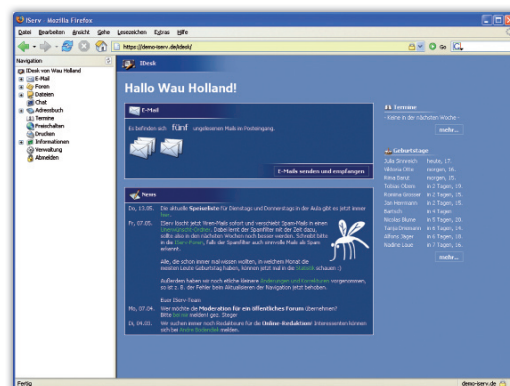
IServ - Mozilla Firefox

Datei Bearbeiten Ansicht Gehe Lesezeichen Extras Hilfe

https://demo-iserv.de/idesk/

Go

Navigation
IDesk von Wau Holland
E-Mail
Foren
Dateien
Chat
Adressbuch
Termine
Pinnwand
Drucken
Informationen
Verwaltung
Abmelden

IDesk

Hallo Wau Holland!

E-Mail

Es befinden sich fünf ungelesene Mails im Posteingang.

E-Mails senden und empfangen

News

Do, 13.05. Die aktuelle Speisekarte für Dienstag und Donnerstag in der Aula gibt es jetzt immer hier.

Fr, 07.05. Iserv lernt jetzt Viren-Mails sofort und verschiebt Spam-Mails in einen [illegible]-Ordner. Dabei lernt der Spamfilter mit der Zeit dazu, sollte also in den nächsten Wochen noch besser werden. Schreibt bitte in die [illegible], falls der Spamfilter auch sinnvolle Mails als Spam erkennt.

Alle, die schon immer mal wissen wollten, in welchem Monat die meisten Leute Geburtstag haben, können jetzt mal in die Statistik schauen :)

Außerdem haben wir noch etliche kleinere Änderungen und Korrekturen vorgenommen, so ist z. B. der Fehler beim Aktualisieren der Navigation jetzt behoben.

Euer IServ-Team

Mo, 07.04. Wer möchte die Moderation für ein öffentliches Forum übernehmen? Bitte bei mir melden! gez. Steger

Mi, 09.03. Wir suchen immer noch Redakteure für die Online-Redaktion! Interessenten können sich bei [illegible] melden.

Termine
- Keine in der nächsten Woche -
mehr...

Geburtstage
Julia Simmich heute, 17.
Viktoria Otte morgen, 16.
Rene Banst morgen, 15.
Tobias Obers in 2 Tagen, 15.
Felix Kowalski in 2 Tagen, 16.
Jan Herrmann in 2 Tagen, 15.
Barnich in 4 Tagen
Nicolay Blume in 5 Tagen, 20.
Tanja Driessen in 6 Tagen, 14.
Jeffery Sieger in 7 Tagen, 15.
Nadine Laue in 7 Tagen, 15.
mehr...

Fertig
demo-iserv.de